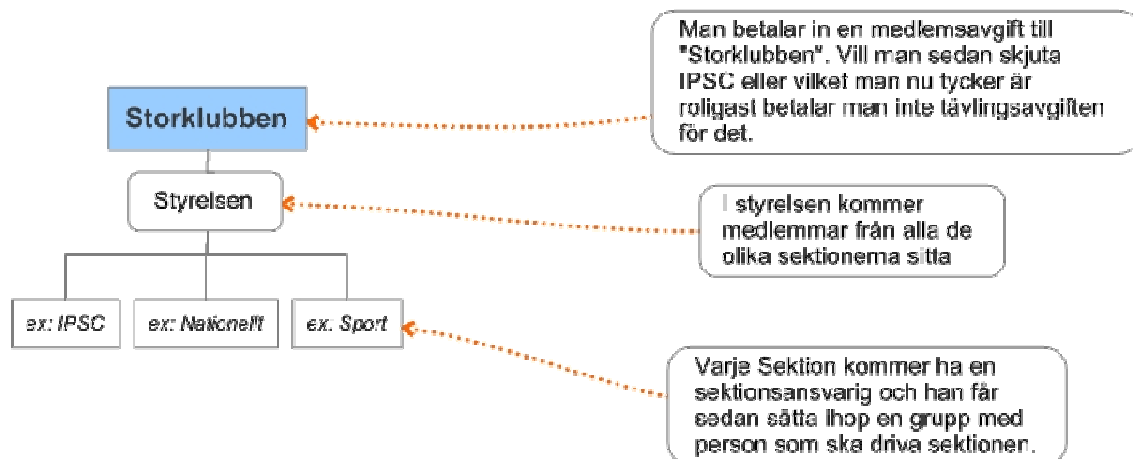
Man betalar in en medlemsavgift till "Storklubben". Vill man sedan skjuta IPSC eller vilket man nu tycker är roligast betalar man inte tävlingsavgiften för det.

Storklubben

Styrelsen

I styrelsen kommer medlemmar från alla de olika sektionerna sitta

ex: IPSC

ex: Nationellt

ex. Sport

Varje Sektion kommer ha en sektionsansvarig och han får sedan sätta ihop en grupp med person som ska driva sektionen.